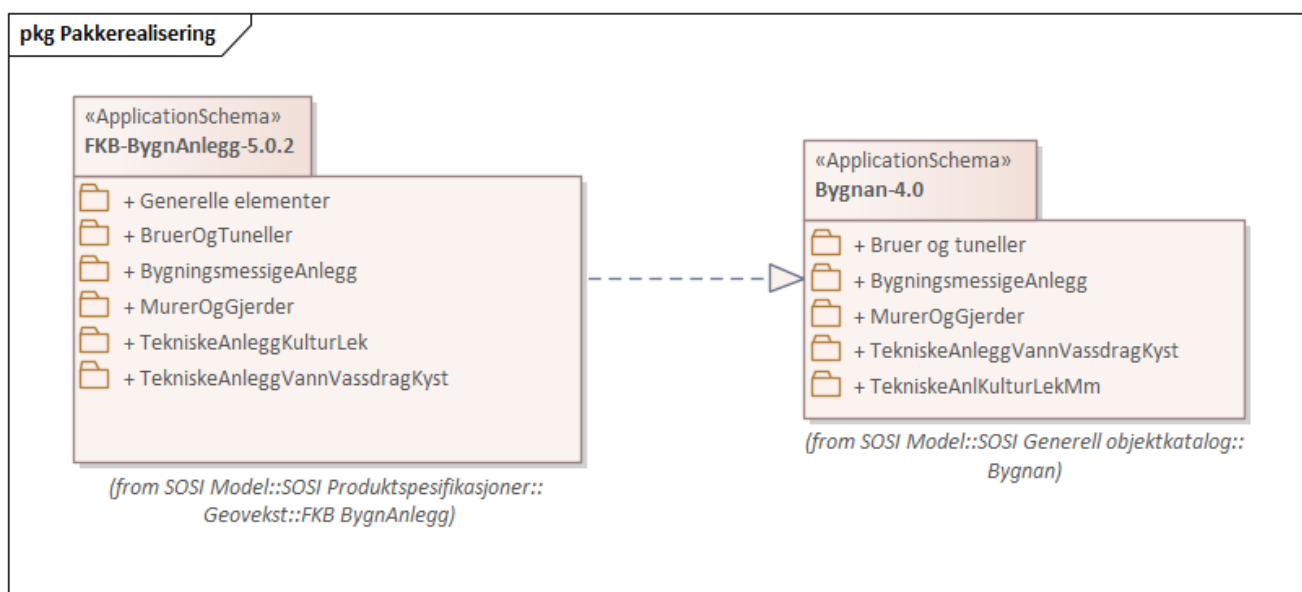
pkg Pakkerealisering

«ApplicationSchema»
FKB-BygnAnlegg-5.0.2

+ Generelle elementer
+ BruerOgTuneller
+ BygningsmessigeAnlegg
+ MurerOgGjerder
+ TekniskeAnleggKulturLek
+ TekniskeAnleggVannVassdragKyst

(from SOSI Model::SOSI Produktspesifikasjoner::Geovekst::FKB BygnAnlegg)

«ApplicationSchema»
Bygnan-4.0

+ Bruer og tuneller
+ BygningsmessigeAnlegg
+ MurerOgGjerder
+ TekniskeAnleggVannVassdragKyst
+ TekniskeAnlKulturLekMm

(from SOSI Model::SOSI Generell objektkatalog::Bygnan)